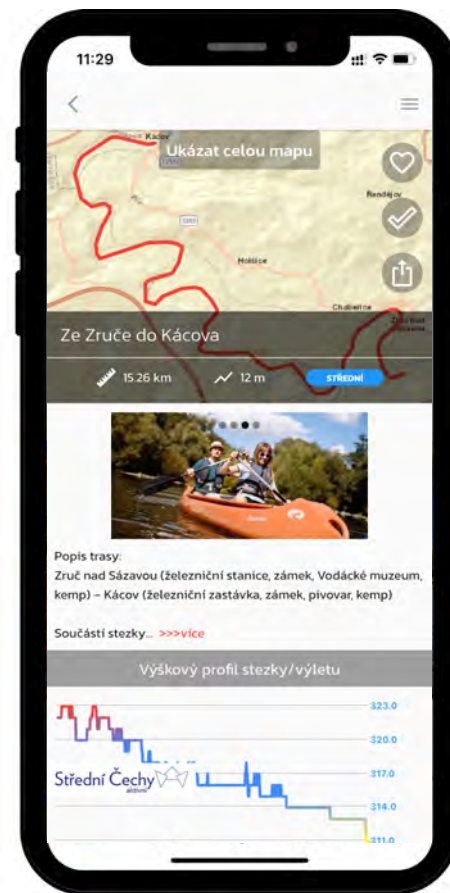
11:29

Kácov

Ukázat celou mapu

Rendějov

Holšice

Chabeřice

Ze Zruče do Kácova

15.26 km

12 m

STŘEDNÍ

Popis trasy:
Zruč nad Sázavou (železniční stanice, zámek, Vodácké muzeum, kemp) – Kácov (železniční zastávka, zámek, pivovar, kemp)

Součástí stezky... >>>více

Výškový profil stezky/výletu

323.0
320.0
317.0
314.0
311.0

Střední Čechy
aktivní